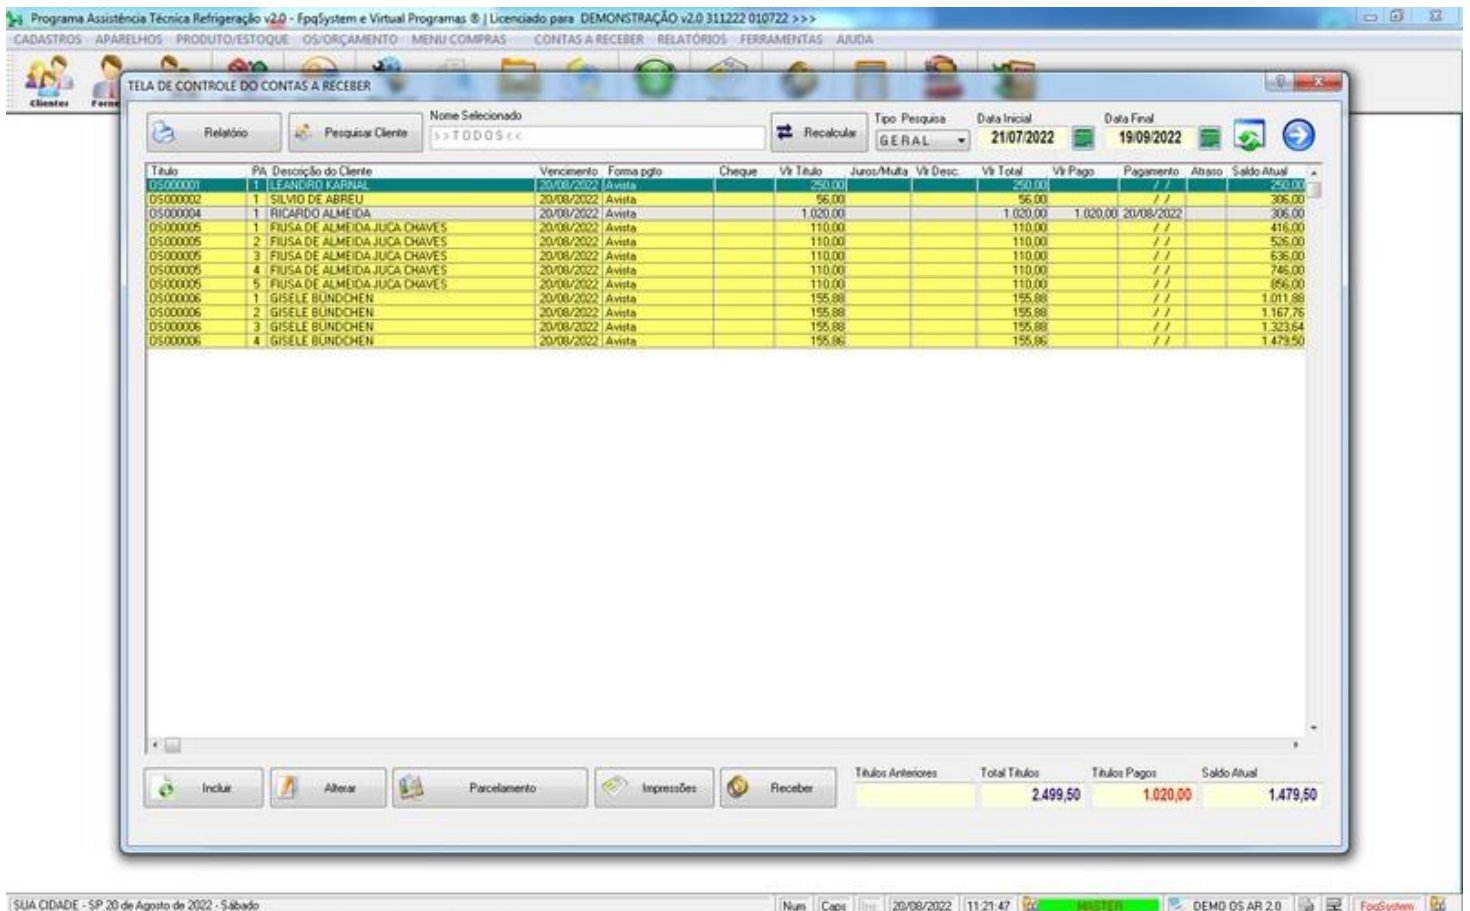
Programa Assistência Técnica Refrigeração v2.0 - FpqSystem e Virtual Programas ® | Licenciado para DEMONSTRAÇÃO v2.0 311222 010722 >>>

CADASTROS APARELHOS PRODUTO/ESTOQUE OS/ORÇAMENTO MENU COMPRAS CONTAS A RECEBER RELATÓRIOS FERRAMENTAS AJUDA

Clientes Forn

TELA DE CONTROLE DO CONTAS A RECEBER

Relatório Pesquisar Cliente Nome Selecionado >>TODOS<< Recalcular Tipo Pesquisa GERAL Data Inicial 21/07/2022 Data Final 19/09/2022

| Titulo | PA | Descrição do Cliente | Vencimento | Forma pgto | Cheque | Vlr Titulo | Juros/Multa | Vlr Desc. | Vlr Total | Vlr Pago | Pagamento | Atraso | Saldo Atual |
|---|---|---|---|---|---|---|---|---|---|---|---|---|---|
| OS000001 | 1 | LEANDRO KARNAL | 20/08/2022 | Avista | | 250,00 | | | 250,00 | | / / | | 250,00 |
| OS000002 | 1 | SILVIO DE ABREU | 20/08/2022 | Avista | | 56,00 | | | 56,00 | | / / | | 306,00 |
| OS000004 | 1 | RICARDO ALMEIDA | 20/08/2022 | Avista | | 1.020,00 | | | 1.020,00 | 1.020,00 | 20/08/2022 | | 306,00 |
| OS000005 | 1 | FIUSA DE ALMEIDA JUCA CHAVES | 20/08/2022 | Avista | | 110,00 | | | 110,00 | | / / | | 416,00 |
| OS000005 | 2 | FIUSA DE ALMEIDA JUCA CHAVES | 20/08/2022 | Avista | | 110,00 | | | 110,00 | | / / | | 526,00 |
| OS000005 | 3 | FIUSA DE ALMEIDA JUCA CHAVES | 20/08/2022 | Avista | | 110,00 | | | 110,00 | | / / | | 636,00 |
| OS000005 | 4 | FIUSA DE ALMEIDA JUCA CHAVES | 20/08/2022 | Avista | | 110,00 | | | 110,00 | | / / | | 746,00 |
| OS000005 | 5 | FIUSA DE ALMEIDA JUCA CHAVES | 20/08/2022 | Avista | | 110,00 | | | 110,00 | | / / | | 856,00 |
| OS000006 | 1 | GISELE BUNDCHEN | 20/08/2022 | Avista | | 155,88 | | | 155,88 | | / / | | 1.011,88 |
| OS000006 | 2 | GISELE BUNDCHEN | 20/08/2022 | Avista | | 155,88 | | | 155,88 | | / / | | 1.167,76 |
| OS000006 | 3 | GISELE BUNDCHEN | 20/08/2022 | Avista | | 155,88 | | | 155,88 | | / / | | 1.323,64 |
| OS000006 | 4 | GISELE BUNDCHEN | 20/08/2022 | Avista | | 155,86 | | | 155,86 | | / / | | 1.479,50 |

Incluir Alterar Parcelamento Impressões Receber

Títulos Anteriores Total Títulos 2.499,50 Títulos Pagos 1.020,00 Saldo Atual 1.479,50

SUA CIDADE - SP 20 de Agosto de 2022 - Sábado Num Caps Ins 20/08/2022 11:21:47 MASTER DEMO OS AR 2.0 FpqSystem